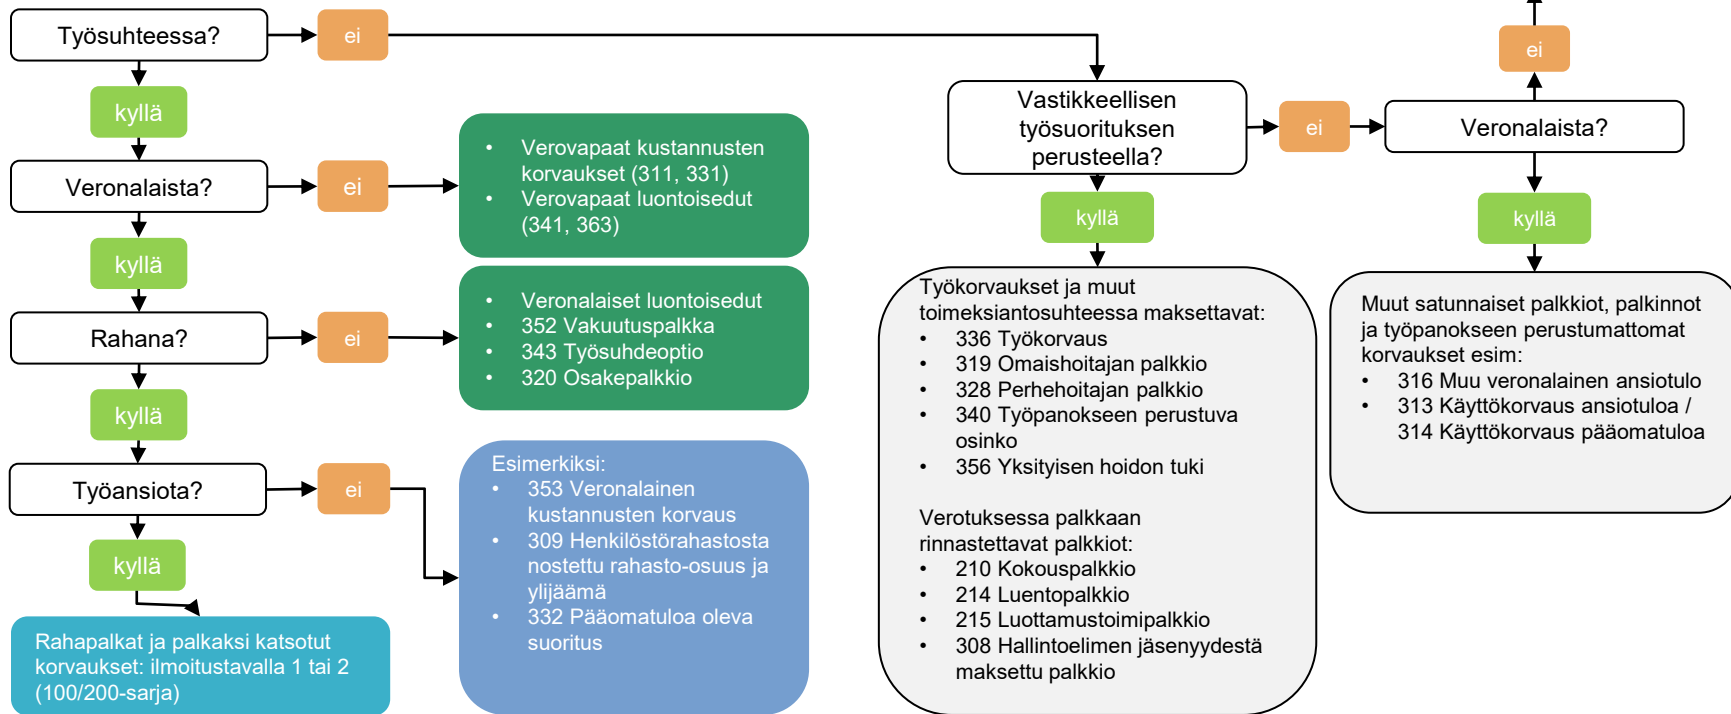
Työsuhteessa?

ei

kyllä

Veronalaista?

ei

- Verovapaat kustannusten korvaukset (311, 331)
- Verovapaat luontoisedut (341, 363)

kyllä

Rahana?

ei

- Veronalaiset luontoisedut
- 352 Vakuutuspalkka
- 343 Työsuhdeoptio
- 320 Osakepalkkio

kyllä

Työansiota?

ei

Esimerkiksi:
- 353 Veronalainen kustannusten korvaus
- 309 Henkilöstörahastosta nostettu rahasto-osuus ja ylijäämä
- 332 Pääomatuloa oleva suoritus

kyllä

Rahapalkat ja palkaksi katsotut korvaukset: ilmoitustavalla 1 tai 2 (100/200-sarja)

Vastikkeellisen työsuorituksen perusteella?

ei

Veronalaista?

ei

kyllä

kyllä

Työkorvaukset ja muut toimeksiantosuhteessa maksettavat:
- 336 Työkorvaus
- 319 Omaishoitajan palkkio
- 328 Perhehoitajan palkkio
- 340 Työpanokseen perustuva osinko
- 356 Yksityisen hoidon tuki

Verotuksessa palkkaan rinnastettavat palkkiot:
- 210 Kokouspalkkio
- 214 Luentopalkkio
- 215 Luottamustoimipalkkio
- 308 Hallintoelimen jäsenyydestä maksettu palkkio

Muut satunnaiset palkkiot, palkinnot ja työpanokseen perustumattomat korvaukset esim:
- 316 Muu veronalainen ansiotulo
- 313 Käyttökorvaus ansiotuloa / 314 Käyttökorvaus pääomatuloa